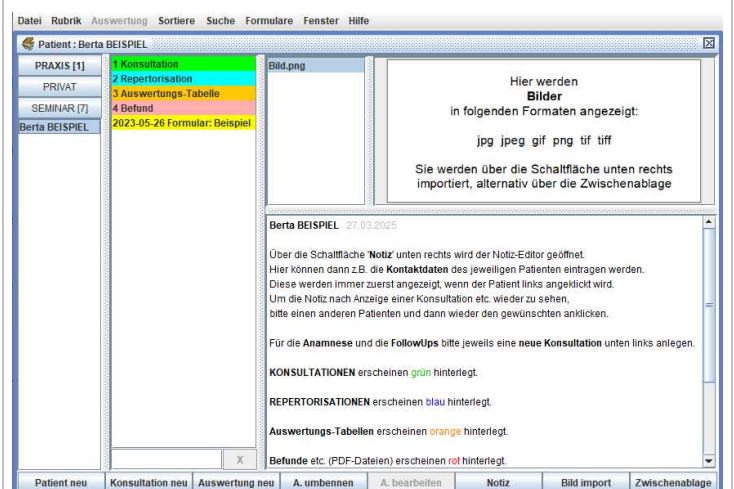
Datei Rubrik Auswertung Sortiere Suche Formulare Fenster Hilfe

Patient : Berta BEISPIEL

PRAXIS [1]
PRIVAT
SEMINAR [7]
Berta BEISPIEL

1 Konsultation
2 Repertorisation
3 Auswertungs-Tabelle
4 Befund
2023-05-26 Formular: Beispiel

X

Bild.png

Hier werden
**Bilder**
in folgenden Formaten angezeigt:

jpg jpeg gif png tif tiff

Sie werden über die Schaltfläche unten rechts importiert, alternativ über die Zwischenablage

**Berta BEISPIEL** 27.03.2025

Über die Schaltfläche '**Notiz**' unten rechts wird der Notiz-Editor geöffnet.
Hier können dann z.B. die **Kontaktdaten** des jeweiligen Patienten eintragen werden.
Diese werden immer zuerst angezeigt, wenn der Patient links angeklickt wird.
Um die Notiz nach Anzeige einer Konsultation etc. wieder zu sehen,
bitte einen anderen Patienten und dann wieder den gewünschten anklicken.

Für die **Anamnese** und die **FollowUps** bitte jeweils eine **neue Konsultation** unten links anlegen.

**KONSULTATIONEN** erscheinen grün hinterlegt.

**REPERTORISATIONEN** erscheinen blau hinterlegt.

**Auswertungs-Tabellen** erscheinen orange hinterlegt.

**Befunde** etc. (PDF-Dateien) erscheinen rot hinterlegt.

Patient neu | Konsultation neu | Auswertung neu | A. umbennen | A. bearbeiten | Notiz | Bild import | Zwischenablage